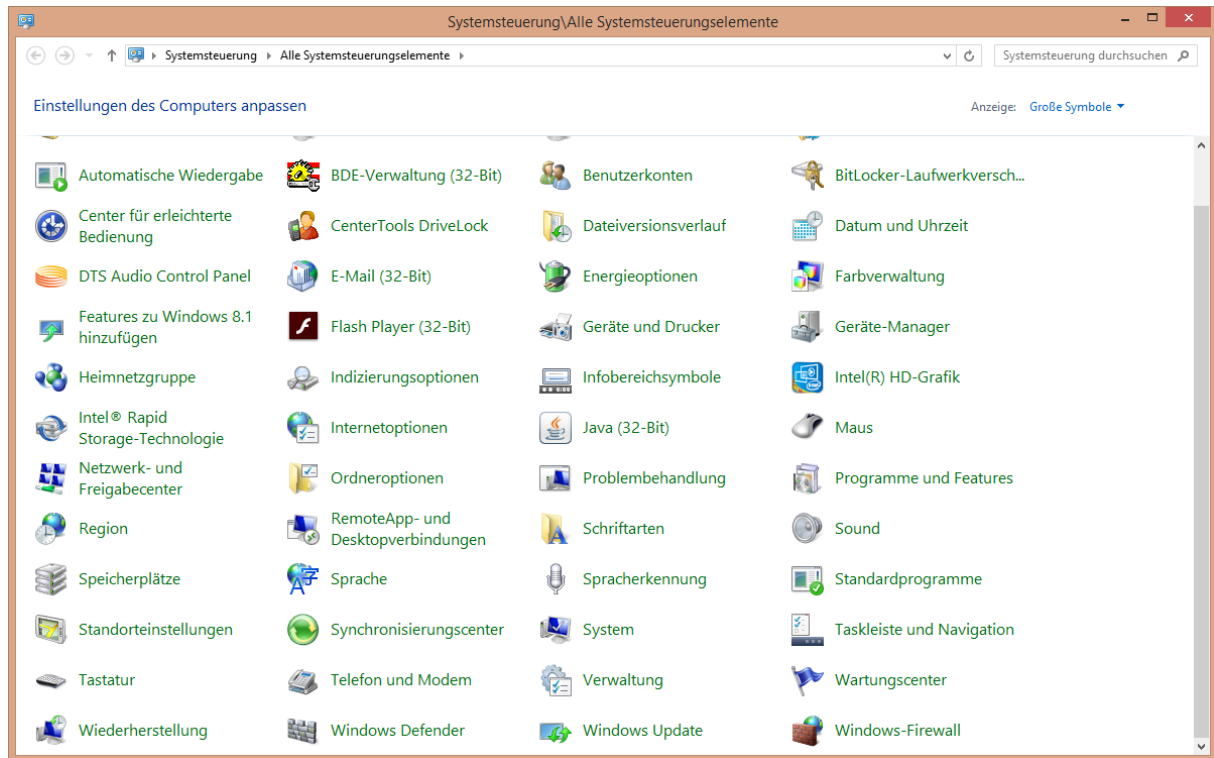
Systemsteuerung\Alle Systemsteuerungselemente

Systemsteuerung ▸ Alle Systemsteuerungselemente ▸

Systemsteuerung durchsuchen

Einstellungen des Computers anpassen

Anzeige: Große Symbole

Automatische Wiedergabe
BDE-Verwaltung (32-Bit)
Benutzerkonten
BitLocker-Laufwerkversch...
Center für erleichterte Bedienung
CenterTools DriveLock
Dateiversionsverlauf
Datum und Uhrzeit
DTS Audio Control Panel
E-Mail (32-Bit)
Energieoptionen
Farbverwaltung
Features zu Windows 8.1 hinzufügen
Flash Player (32-Bit)
Geräte und Drucker
Geräte-Manager
Heimnetzgruppe
Indizierungsoptionen
Infobereichsymbole
Intel(R) HD-Grafik
Intel® Rapid Storage-Technologie
Internetoptionen
Java (32-Bit)
Maus
Netzwerk- und Freigabecenter
Ordneroptionen
Problembehandlung
Programme und Features
Region
RemoteApp- und Desktopverbindungen
Schriftarten
Sound
Speicherplätze
Sprache
Spracherkennung
Standardprogramme
Standorteinstellungen
Synchronisierungscenter
System
Taskleiste und Navigation
Tastatur
Telefon und Modem
Verwaltung
Wartungscenter
Wiederherstellung
Windows Defender
Windows Update
Windows-Firewall